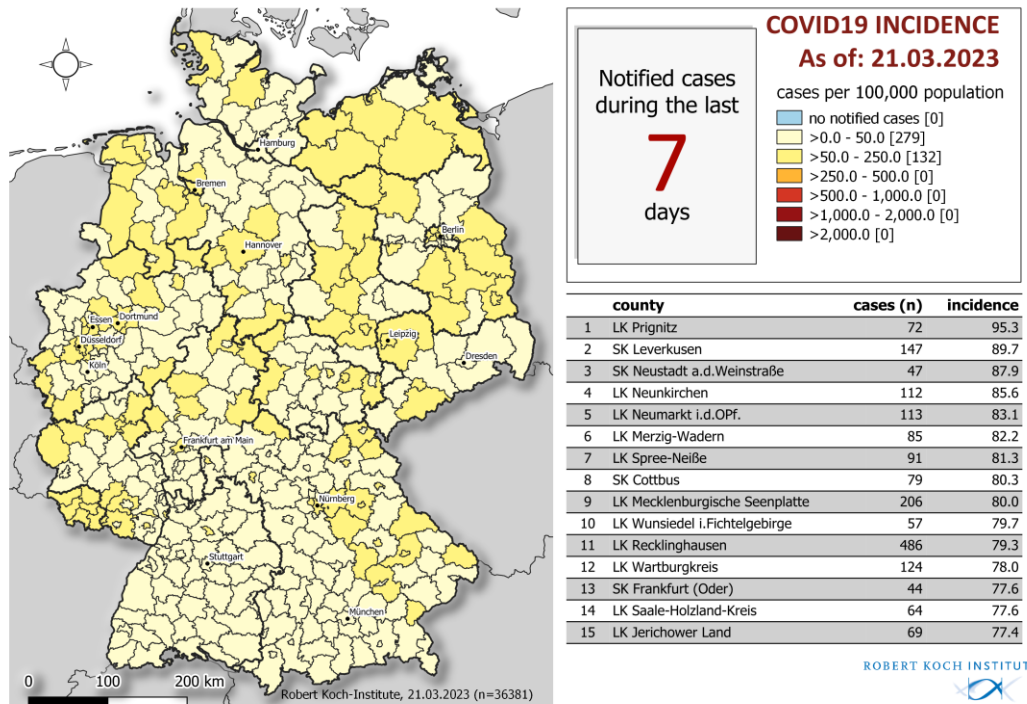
COVID19 INCIDENCE
As of: 21.03.2023

Notified cases during the last
7
days

cases per 100,000 population
no notified cases [0]
>0.0 - 50.0 [279]
>50.0 - 250.0 [132]
>250.0 - 500.0 [0]
>500.0 - 1,000.0 [0]
>1,000.0 - 2,000.0 [0]
>2,000.0 [0]

Hamburg
Bremen
Berlin
Hannover
Essen
Dortmund
Düsseldorf
Köln
Leipzig
Dresden
Frankfurt am Main
Nürnberg
Stuttgart
München

0 100 200 km
Robert Koch-Institute, 21.03.2023 (n=36381)

| | county | cases (n) | incidence |
|---|---|---|---|
| 1 | LK Prignitz | 72 | 95.3 |
| 2 | SK Leverkusen | 147 | 89.7 |
| 3 | SK Neustadt a.d.Weinstraße | 47 | 87.9 |
| 4 | LK Neunkirchen | 112 | 85.6 |
| 5 | LK Neumarkt i.d.OPf. | 113 | 83.1 |
| 6 | LK Merzig-Wadern | 85 | 82.2 |
| 7 | LK Spree-Neiße | 91 | 81.3 |
| 8 | SK Cottbus | 79 | 80.3 |
| 9 | LK Mecklenburgische Seenplatte | 206 | 80.0 |
| 10 | LK Wunsiedel i.Fichtelgebirge | 57 | 79.7 |
| 11 | LK Recklinghausen | 486 | 79.3 |
| 12 | LK Wartburgkreis | 124 | 78.0 |
| 13 | SK Frankfurt (Oder) | 44 | 77.6 |
| 14 | LK Saale-Holzland-Kreis | 64 | 77.6 |
| 15 | LK Jerichower Land | 69 | 77.4 |

ROBERT KOCH INSTITUT